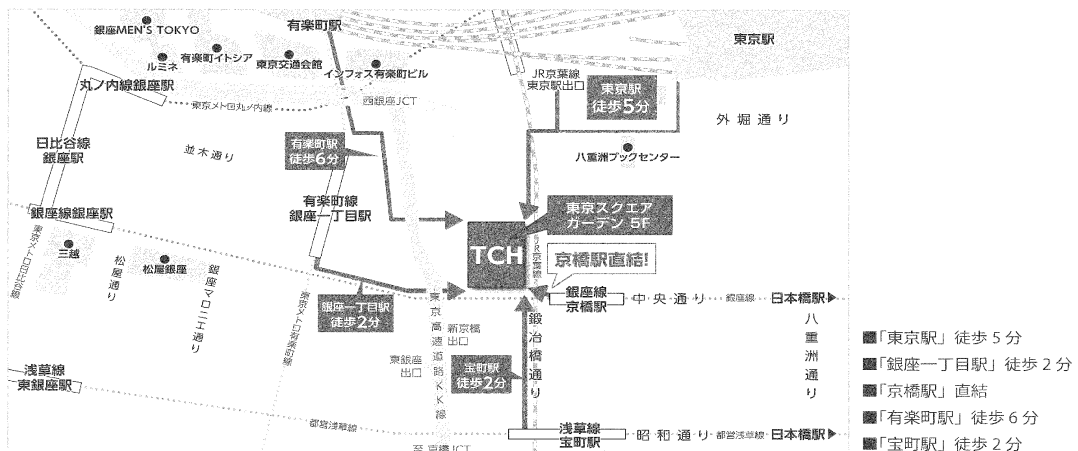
銀座MEN'S TOKYO

有楽町駅

東京駅

ルミネ

有楽町イトシア

東京交通会館

インフォス有楽町ビル

丸ノ内線銀座駅

東京メトロ丸ノ内線

西銀座JCT

JR京葉線
東京駅出口

東京駅
徒歩5分

外堀通り

日比谷線
銀座駅

並木通り

有楽町駅
徒歩6分

八重洲ブックセンター

有楽町線
銀座一丁目駅

銀座線銀座駅

東京スクエア
ガーデン 5F

TCH

JR京葉線

京橋駅直結!

三越

松屋銀座

松屋通り

銀座マロニエ通り

東京メトロ日比谷線

東京メトロ有楽町線

東京高速道路KK線

銀座線
京橋駅

中央通り

銀座線

日本橋駅

銀座一丁目駅
徒歩2分

新京橋
出口

八重洲通り

鍛冶橋通り

京銀座
出口

宝町駅
徒歩2分

浅草線
東銀座駅

都営浅草線

浅草線
宝町駅

昭和通り

都営浅草線

日本橋駅

至 宝橋JCT

「東京駅」徒歩5分
「銀座一丁目駅」徒歩2分
「京橋駅」直結
「有楽町駅」徒歩6分
「宝町駅」徒歩2分